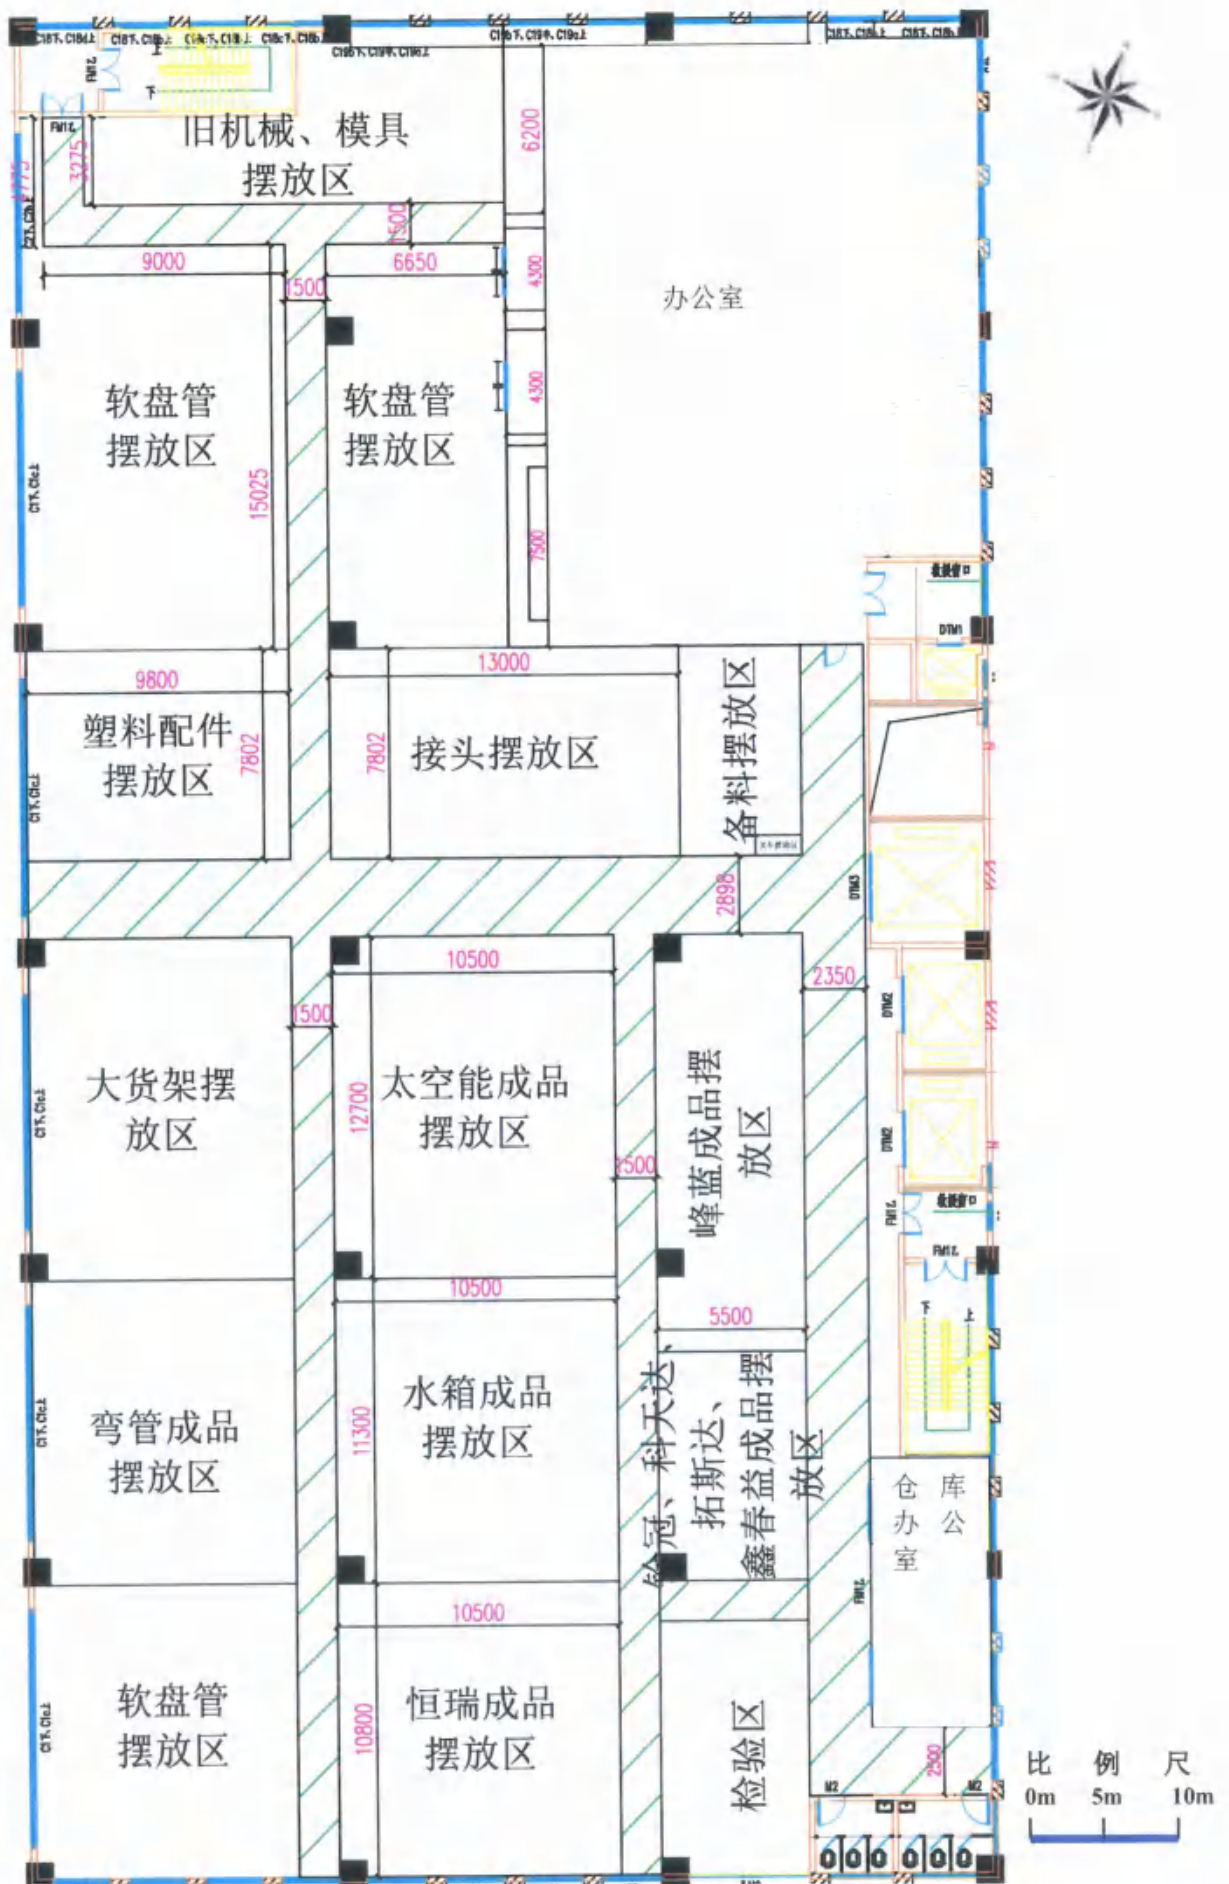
旧机械、模具摆放区

办公室

9000
1500
6650
6200
1500
4300
4300
7500
3275

软盘管摆放区
15025

软盘管摆放区

9800
13000

塑料配件摆放区
7802

7802
接头摆放区

备料摆放区

2898
2350

大货架摆放区
1500

10500
12700
太空能成品摆放区

峰蓝成品摆放区
1500

10500
5500

弯管成品摆放区

11300
水箱成品摆放区

铭冠、科天达、拓斯达、鑫春益成品摆放区

仓库办公室

10500

软盘管摆放区

10800
恒瑞成品摆放区

检验区

2500

比 例 尺
0m 5m 10m